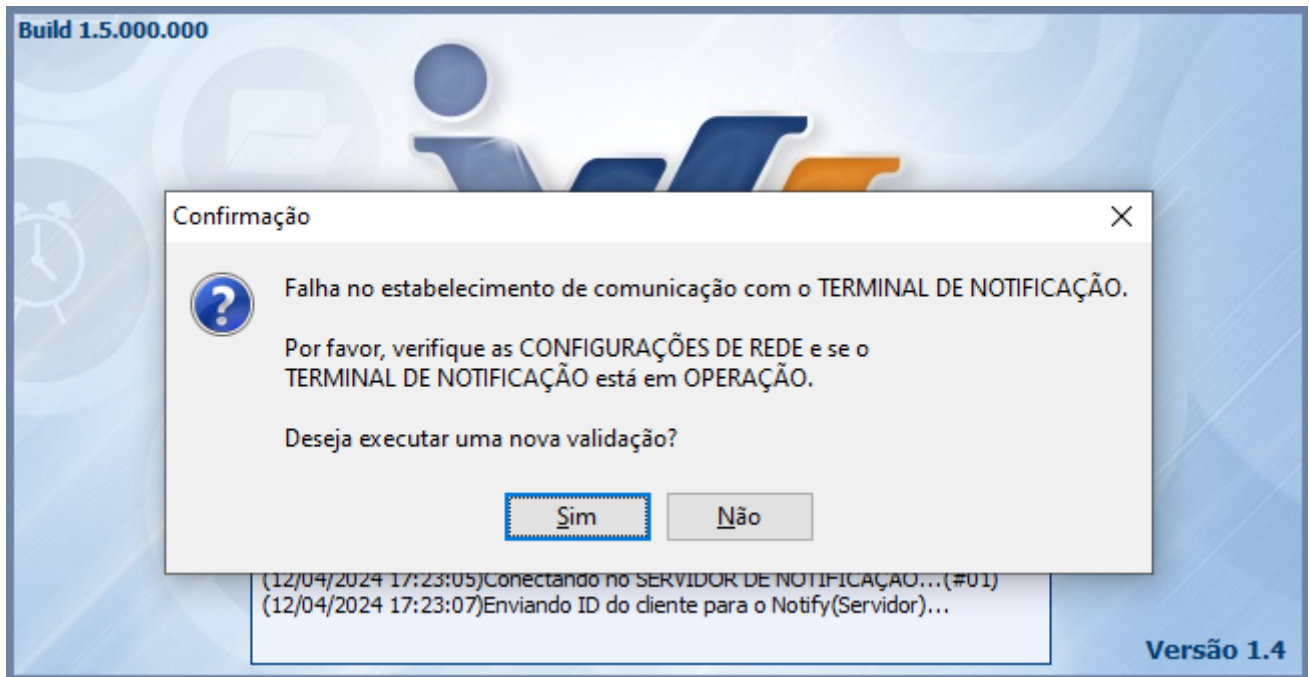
Build 1.5.000.000

Confirmação

X

Falha no estabelecimento de comunicação com o TERMINAL DE NOTIFICAÇÃO.

Por favor, verifique as CONFIGURAÇÕES DE REDE e se o TERMINAL DE NOTIFICAÇÃO está em OPERAÇÃO.

Deseja executar uma nova validação?

Sim

Não

(12/04/2024 17:23:05)Conectando no SERVIDOR DE NOTIFICAÇÃO...(#01)
(12/04/2024 17:23:07)Enviando ID do cliente para o Notify(Servidor)...

Versão 1.4